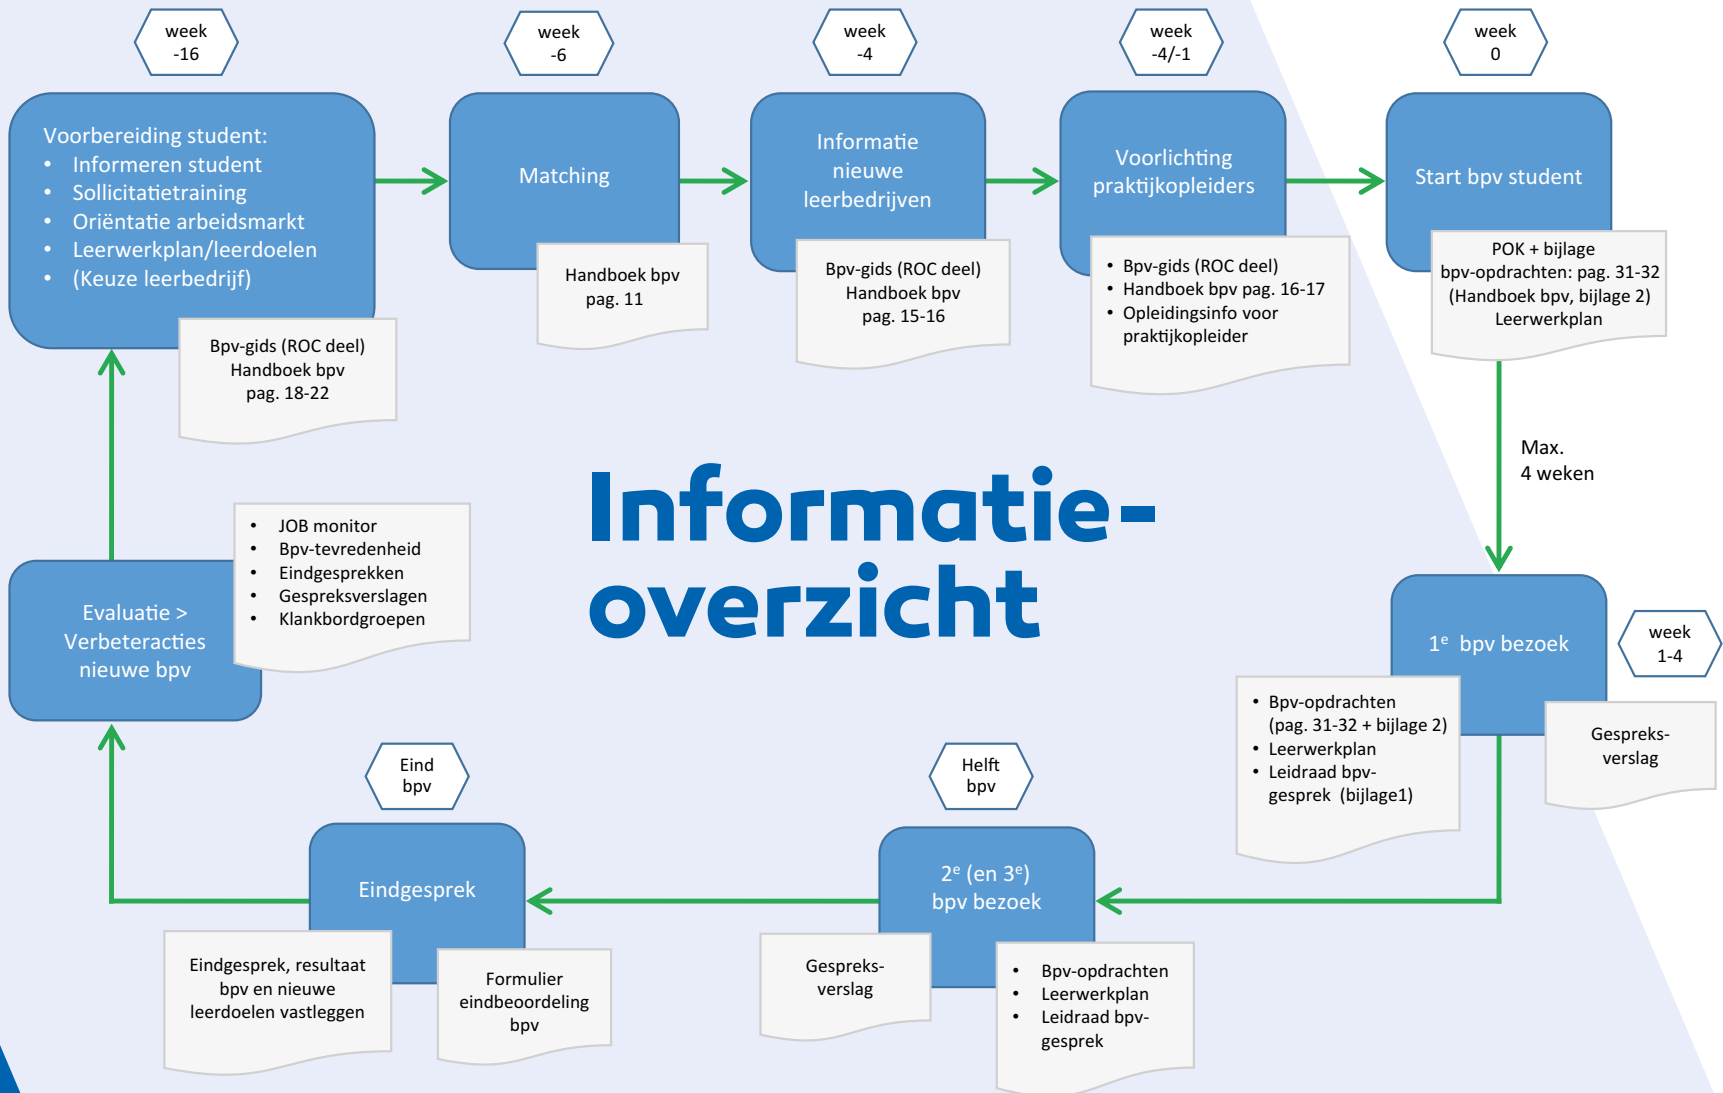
week -16

Voorbereiding student:
- Informeren student
- Sollicitatietraining
- Oriëntatie arbeidsmarkt
- Leerwerkplan/leerdoelen
- (Keuze leerbedrijf)

Bpv-gids (ROC deel)
Handboek bpv
pag. 18-22

week -6

Matching

Handboek bpv
pag. 11

week -4

Informatie nieuwe leerbedrijven

Bpv-gids (ROC deel)
Handboek bpv
pag. 15-16

week -4/-1

Voorlichting praktijkopleiders

- Bpv-gids (ROC deel)
- Handboek bpv pag. 16-17
- Opleidingsinfo voor praktijkopleider

week 0

Start bpv student

POK + bijlage
bpv-opdrachten: pag. 31-32
(Handboek bpv, bijlage 2)
Leerwerkplan

Max.
4 weken

Informatie-overzicht

- JOB monitor
- Bpv-tevredenheid
- Eindgesprekken
- Gespreksverslagen
- Klankbordgroepen

Evaluatie > Verbeteracties nieuwe bpv

week 1-4

$1^e$ bpv bezoek

- Bpv-opdrachten (pag. 31-32 + bijlage 2)
- Leerwerkplan
- Leidraad bpv-gesprek (bijlage1)

Gespreks-verslag

Eind bpv

Eindgesprek

Eindgesprek, resultaat bpv en nieuwe leerdoelen vastleggen

Formulier eindbeoordeling bpv

Helft bpv

$2^e$ (en $3^e$) bpv bezoek

Gespreks-verslag

- Bpv-opdrachten
- Leerwerkplan
- Leidraad bpv-gesprek